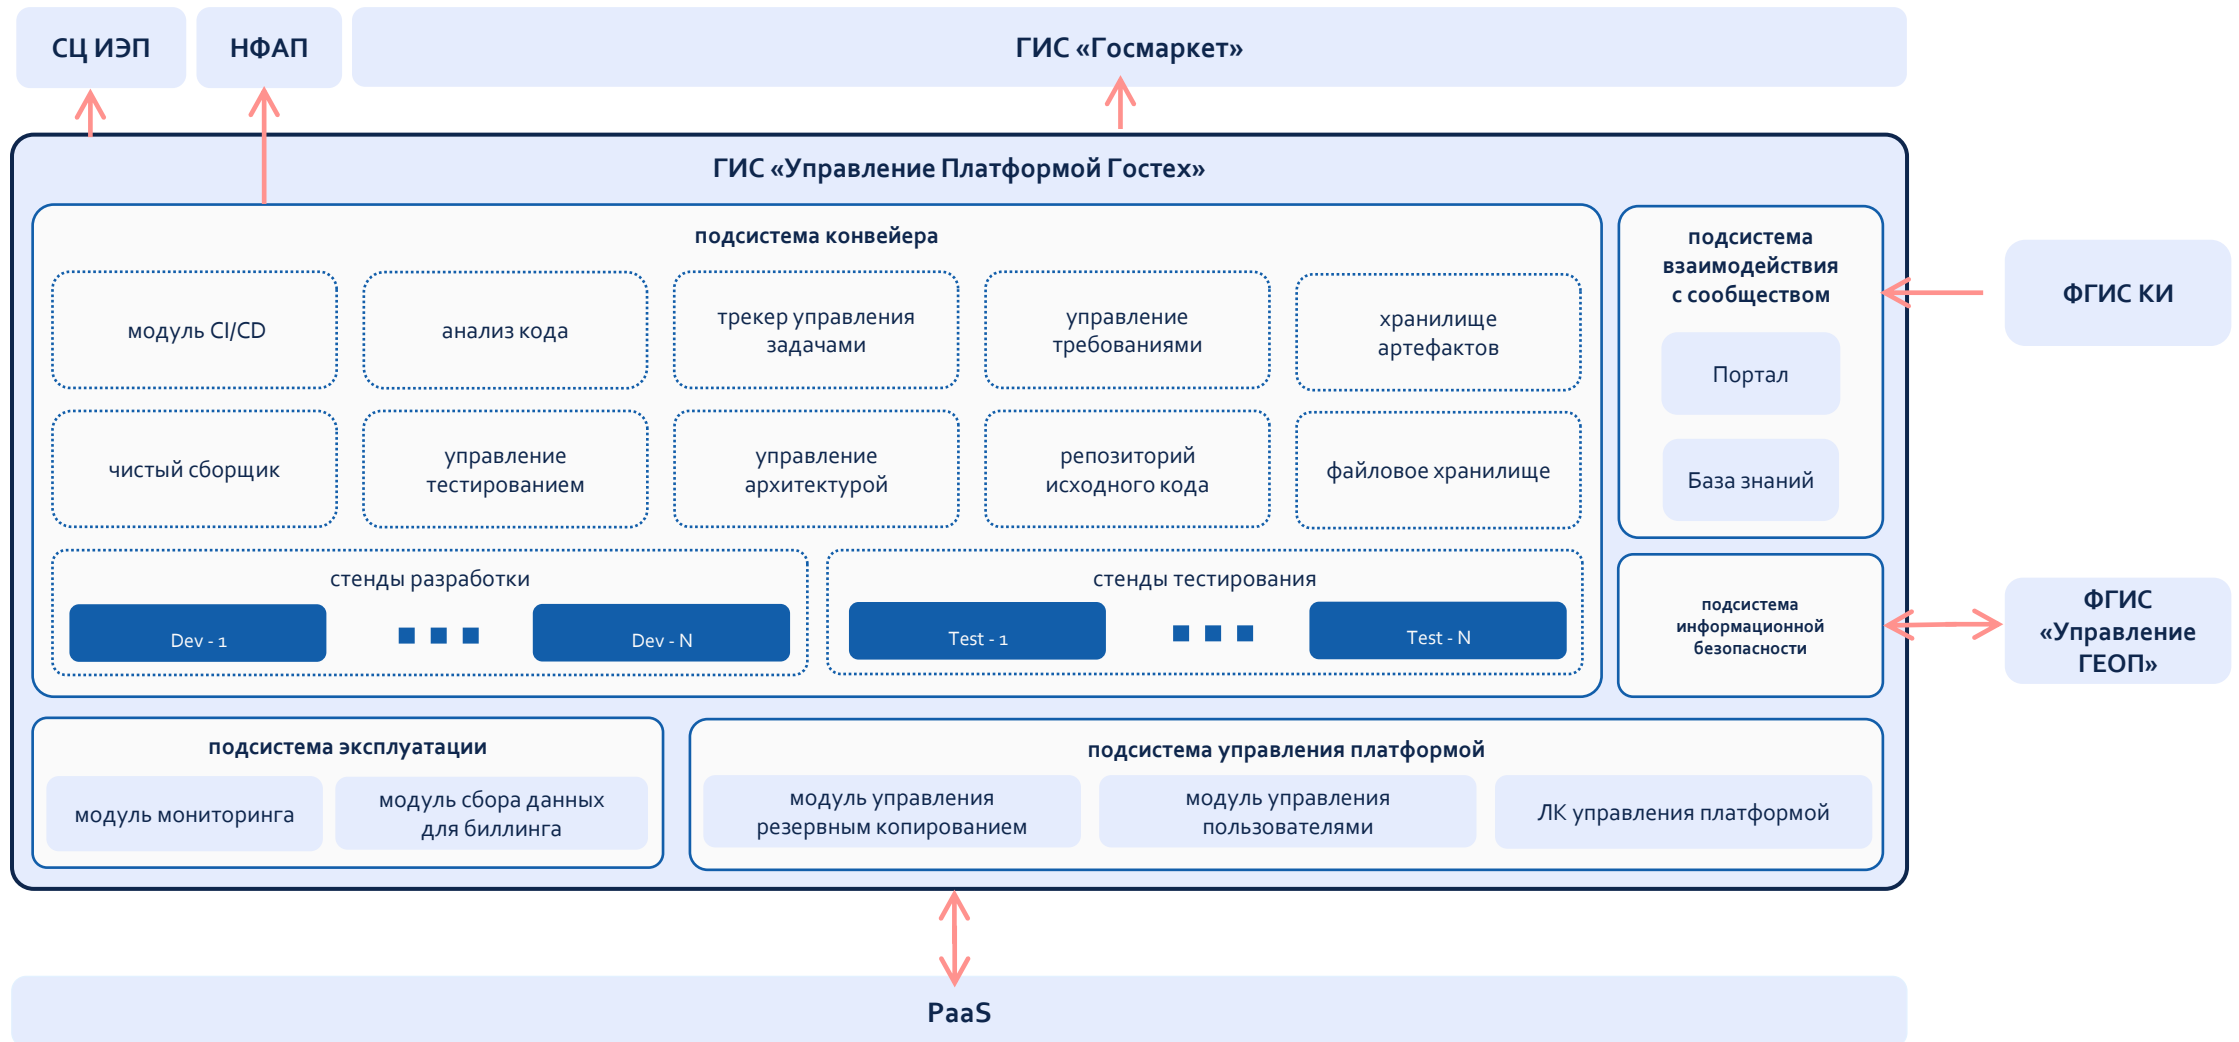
СЦ ИЭП

НФАП

ГИС «Госмаркет»

ГИС «Управление Платформой Гостех»

подсистема конвейера

модуль CI/CD

анализ кода

трекер управления задачами

управление требованиями

хранилище артефактов

чистый сборщик

управление тестированием

управление архитектурой

репозиторий исходного кода

файловое хранилище

стенды разработки

Dev - 1

Dev - N

стенды тестирования

Test - 1

Test - N

подсистема взаимодействия с сообществом

Портал

База знаний

ФГИС КИ

подсистема информационной безопасности

ФГИС «Управление ГЕОП»

подсистема эксплуатации

модуль мониторинга

модуль сбора данных для биллинга

подсистема управления платформой

модуль управления резервным копированием

модуль управления пользователями

ЛК управления платформой

PaaS